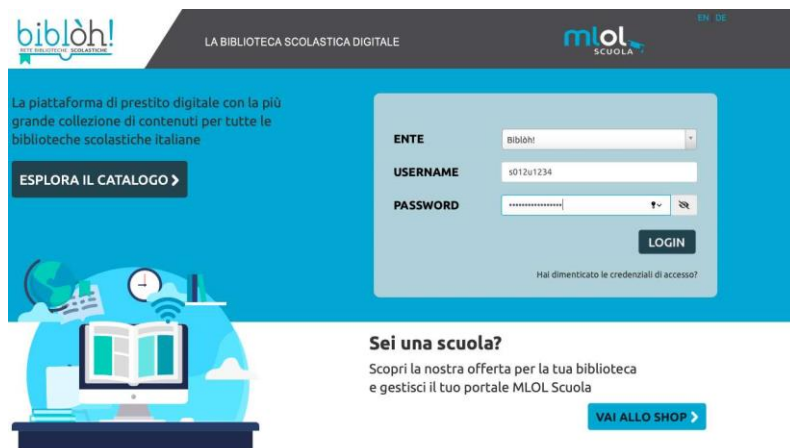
biblòh!
RETE BIBLIOTECHE SCOLASTICHE

LA BIBLIOTECA SCOLASTICA DIGITALE

mlol SCUOLA

EN DE

La piattaforma di prestito digitale con la più grande collezione di contenuti per tutte le biblioteche scolastiche italiane

ESPLORA IL CATALOGO >

ENTE Biblòh!

USERNAME s012u1234

PASSWORD ••••••••••••••••

LOGIN

Hai dimenticato le credenziali di accesso?

Sei una scuola?

Scopri la nostra offerta per la tua biblioteca e gestisci il tuo portale MLOL Scuola

VAI ALLO SHOP >